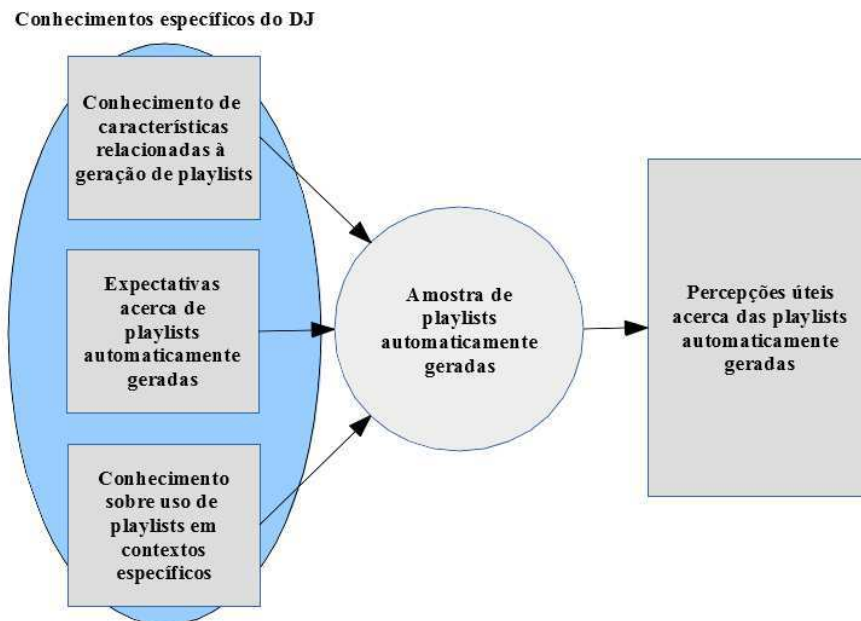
Conhecimentos específicos do DJ

Conhecimento de características relacionadas à geração de playlists

Expectativas acerca de playlists automaticamente geradas

Conhecimento sobre uso de playlists em contextos específicos

Amostra de playlists automaticamente geradas

Percepções úteis acerca das playlists automaticamente geradas